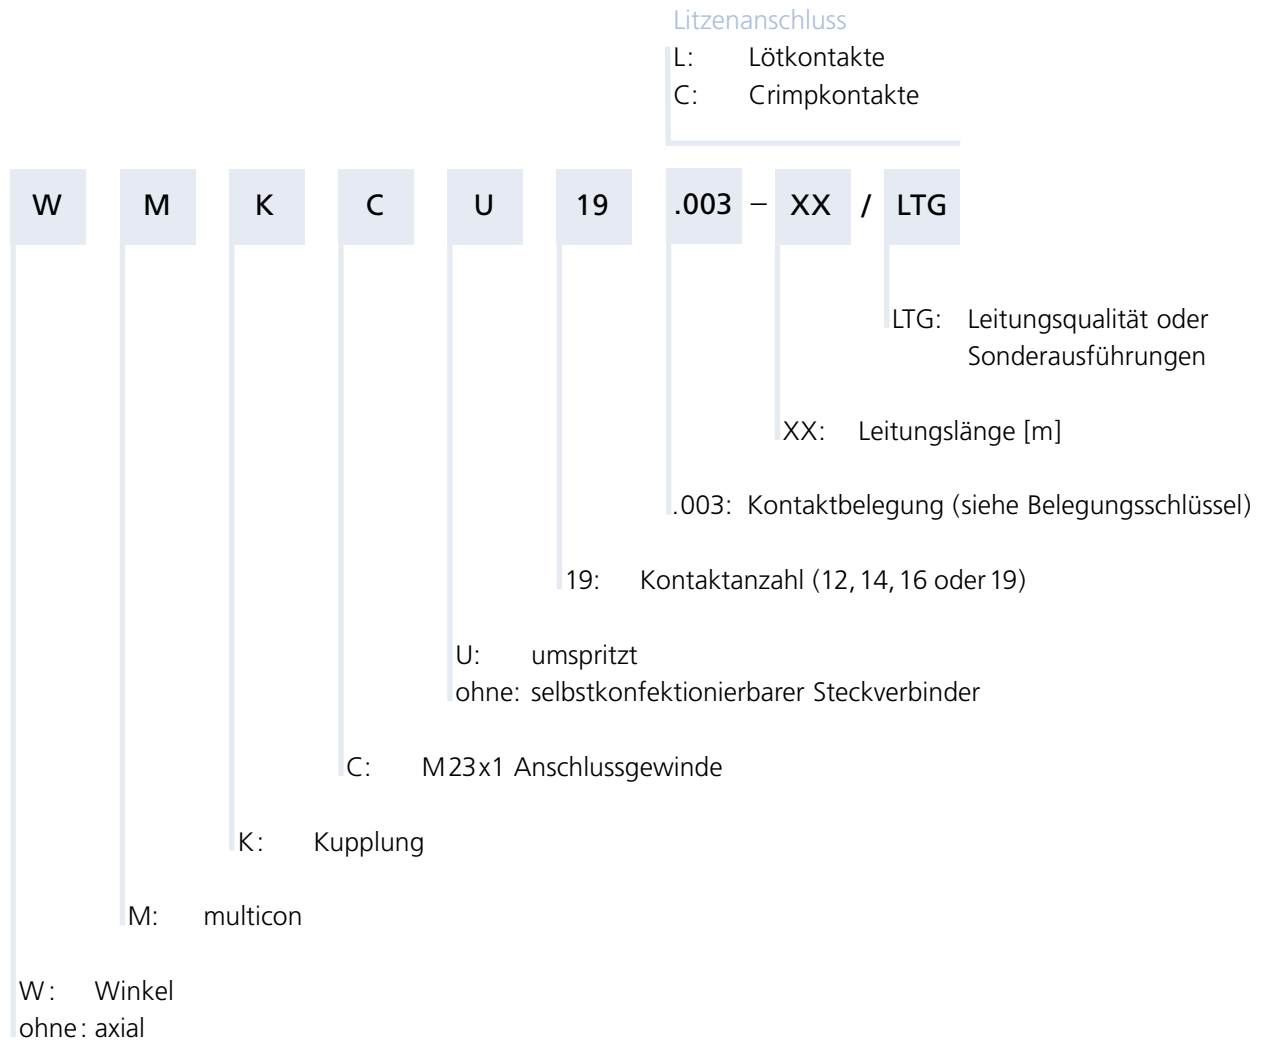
Litzenanschluss
L: Lötkontakte
C: Crimpkontakte

W M K C U 19 .003 – XX / LTG

LTG: Leitungsqualität oder Sonderausführungen

XX: Leitungslänge [m]

.003: Kontaktbelegung (siehe Belegungsschlüssel)

19: Kontaktanzahl (12, 14, 16 oder 19)

U: umspritzt
ohne: selbstkonfektionierbarer Steckverbinder

C: M23x1 Anschlussgewinde

K: Kupplung

M: multicon

W: Winkel
ohne: axial